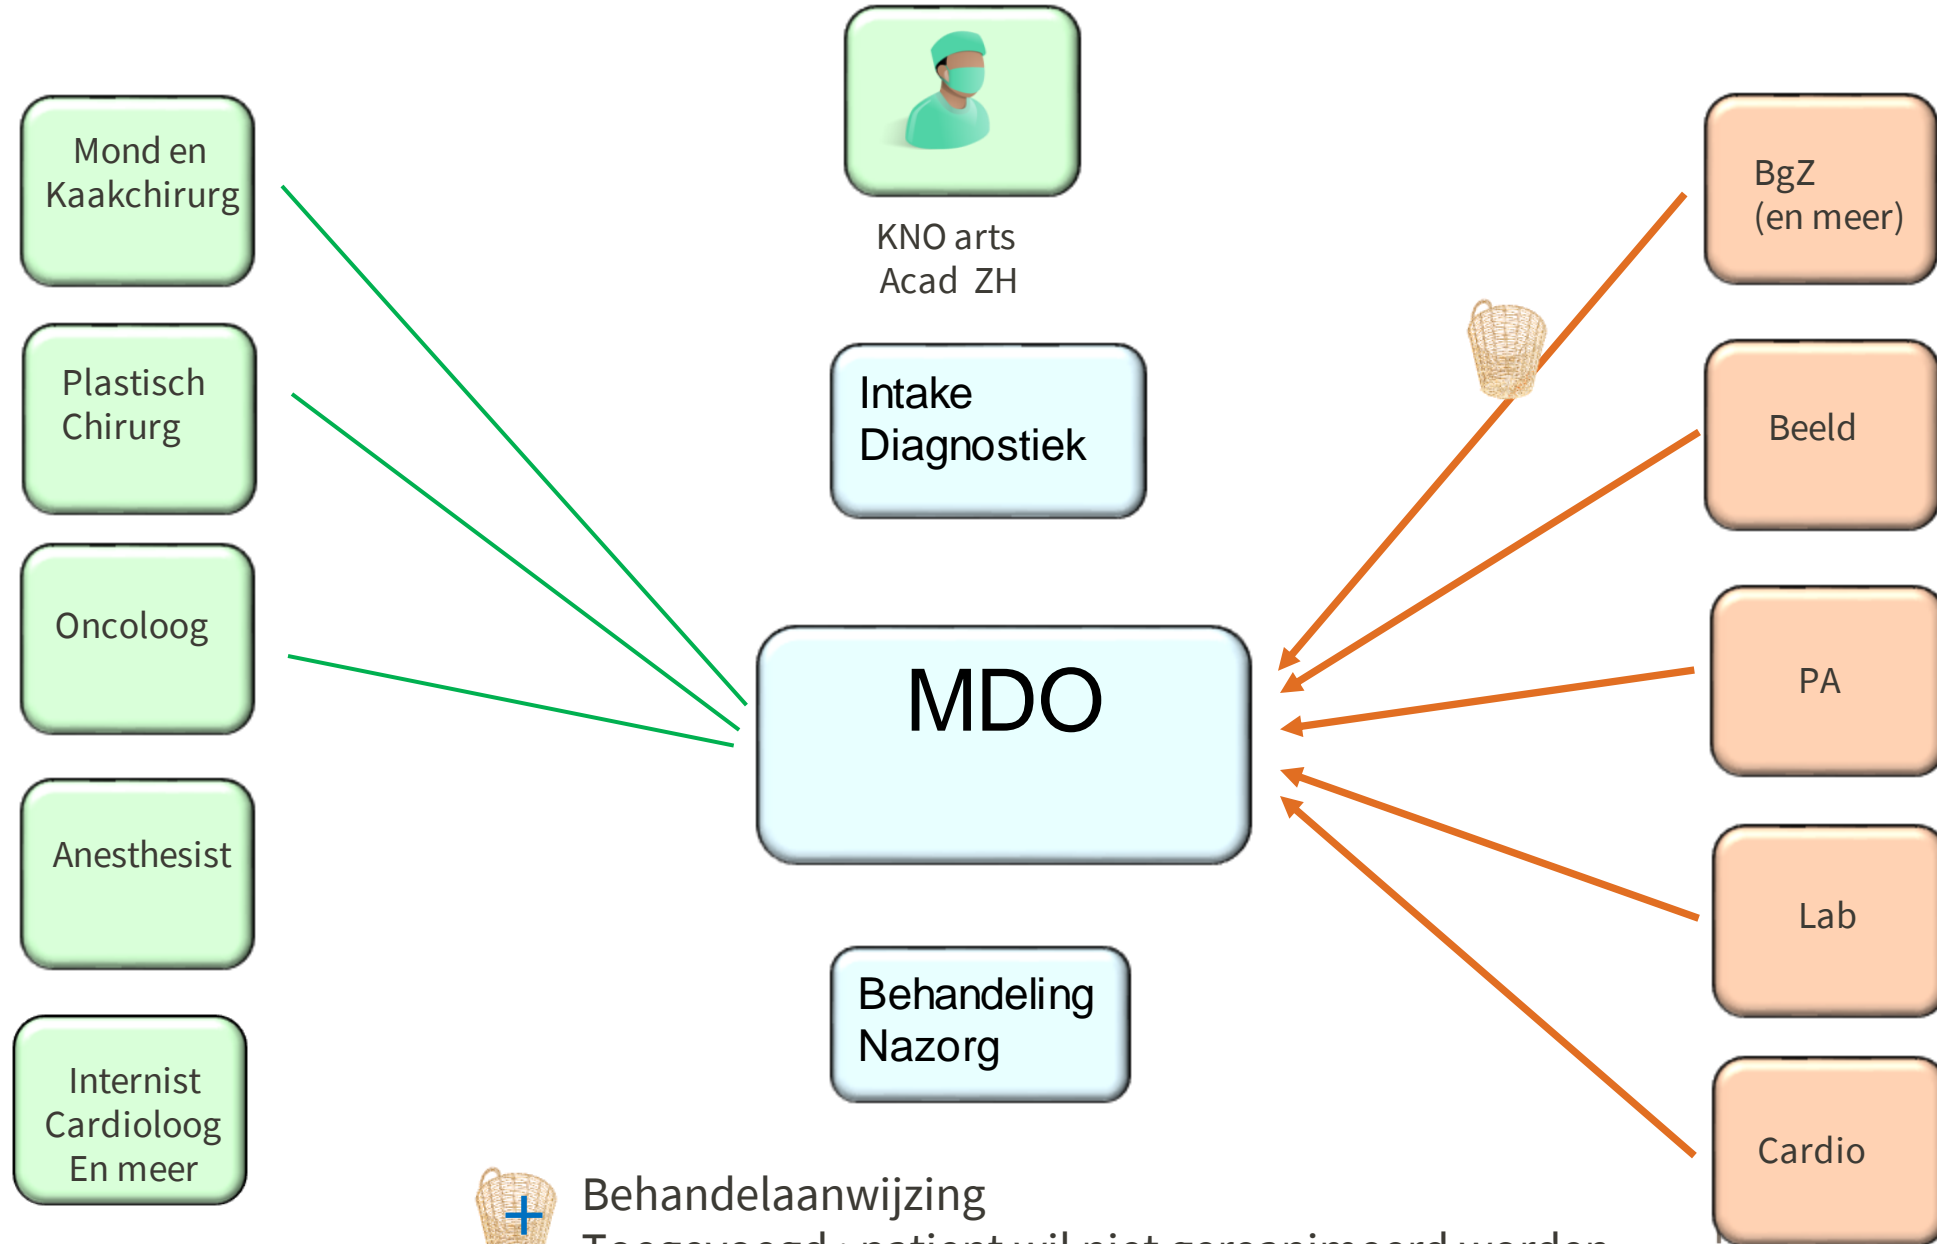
Mond en Kaakchirurg

Plastisch Chirurg

Oncoloog

Anesthesist

Internist Cardioloog En meer

KNO arts Acad ZH

Intake Diagnostiek

MDO

Behandeling Nazorg

BgZ (en meer)

Beeld

PA

Lab

Cardio

Behandelaanwijzing

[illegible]